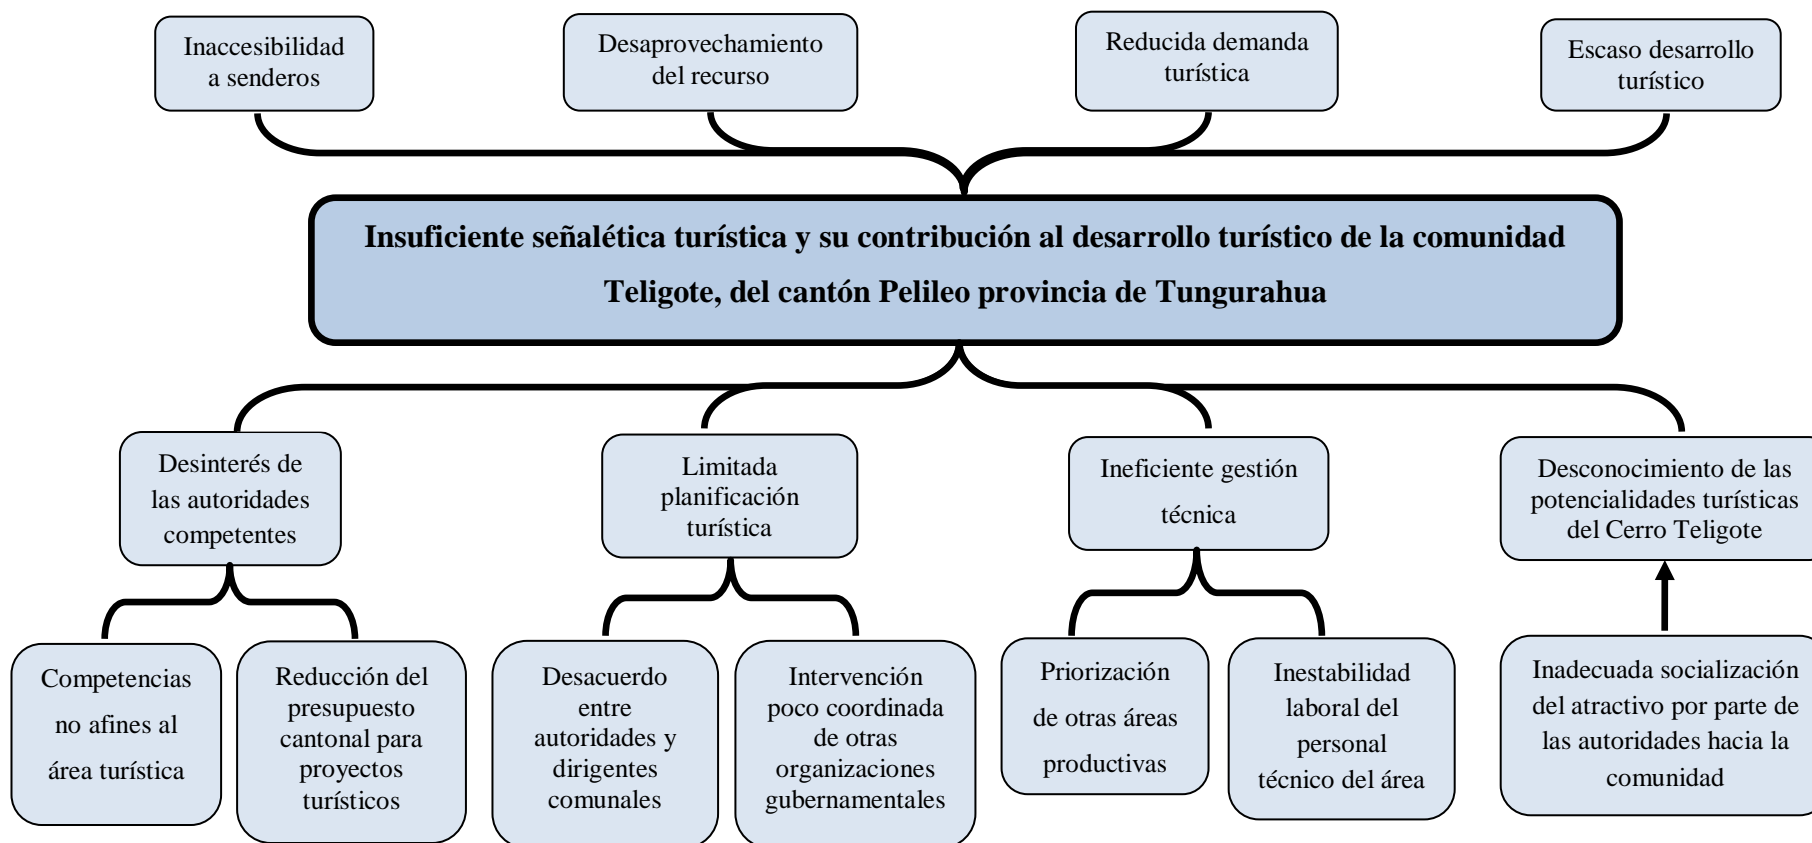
Inaccesibilidad a senderos

Desaprovechamiento del recurso

Reducida demanda turística

Escaso desarrollo turístico

Insuficiente señalética turística y su contribución al desarrollo turístico de la comunidad Teligote, del cantón Pelileo provincia de Tungurahua

Desinterés de las autoridades competentes

Limitada planificación turística

Ineficiente gestión técnica

Desconocimiento de las potencialidades turísticas del Cerro Teligote

Competencias no afines al área turística

Reducción del presupuesto cantonal para proyectos turísticos

Desacuerdo entre autoridades y dirigentes comunales

Intervención poco coordinada de otras organizaciones gubernamentales

Priorización de otras áreas productivas

Inestabilidad laboral del personal técnico del área

Inadecuada socialización del atractivo por parte de las autoridades hacia la comunidad